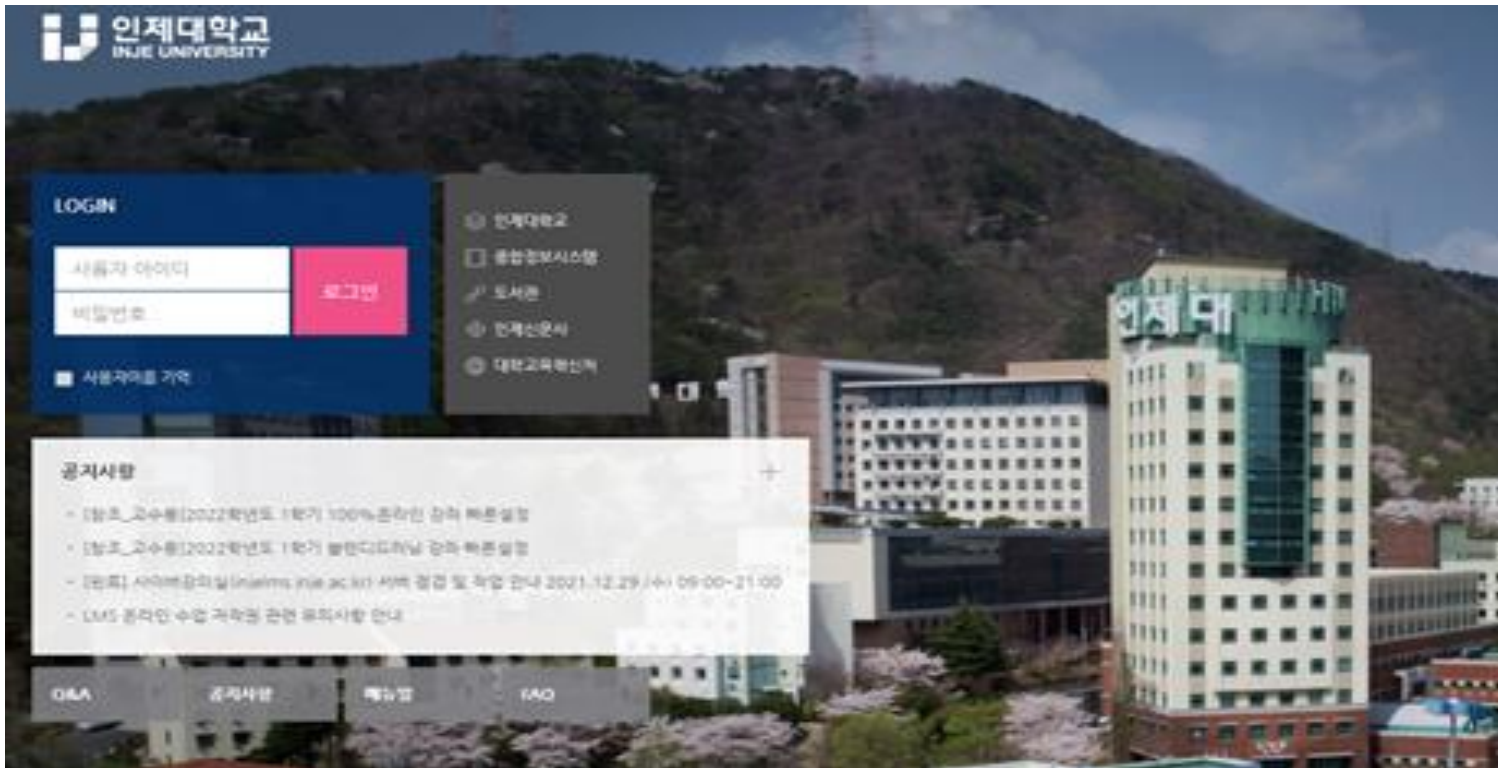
인제대학교
INJE UNIVERSITY

LOGIN

사용자 아이디

비밀번호

로그인

사용자이름 기억

인제대학교

종합정보시스템

도서관

인제신문사

대학교육혁신처

공지사항

+

- [참조_교수용]2022학년도 1학기 100%온라인 강좌 빠른설정

- [참조_교수용]2022학년도 1학기 블렌디드러닝 강좌 빠른설정

- [원회] 사이버강의실(inelms.inje.ac.kr) 서버 점검 및 작업 안내 2021.12.29.(수) 09:00~21:00

- LMS 온라인 수업 저작권 관련 유의사항 안내

Q&A

공지사항

매뉴얼

FAQ

인제대